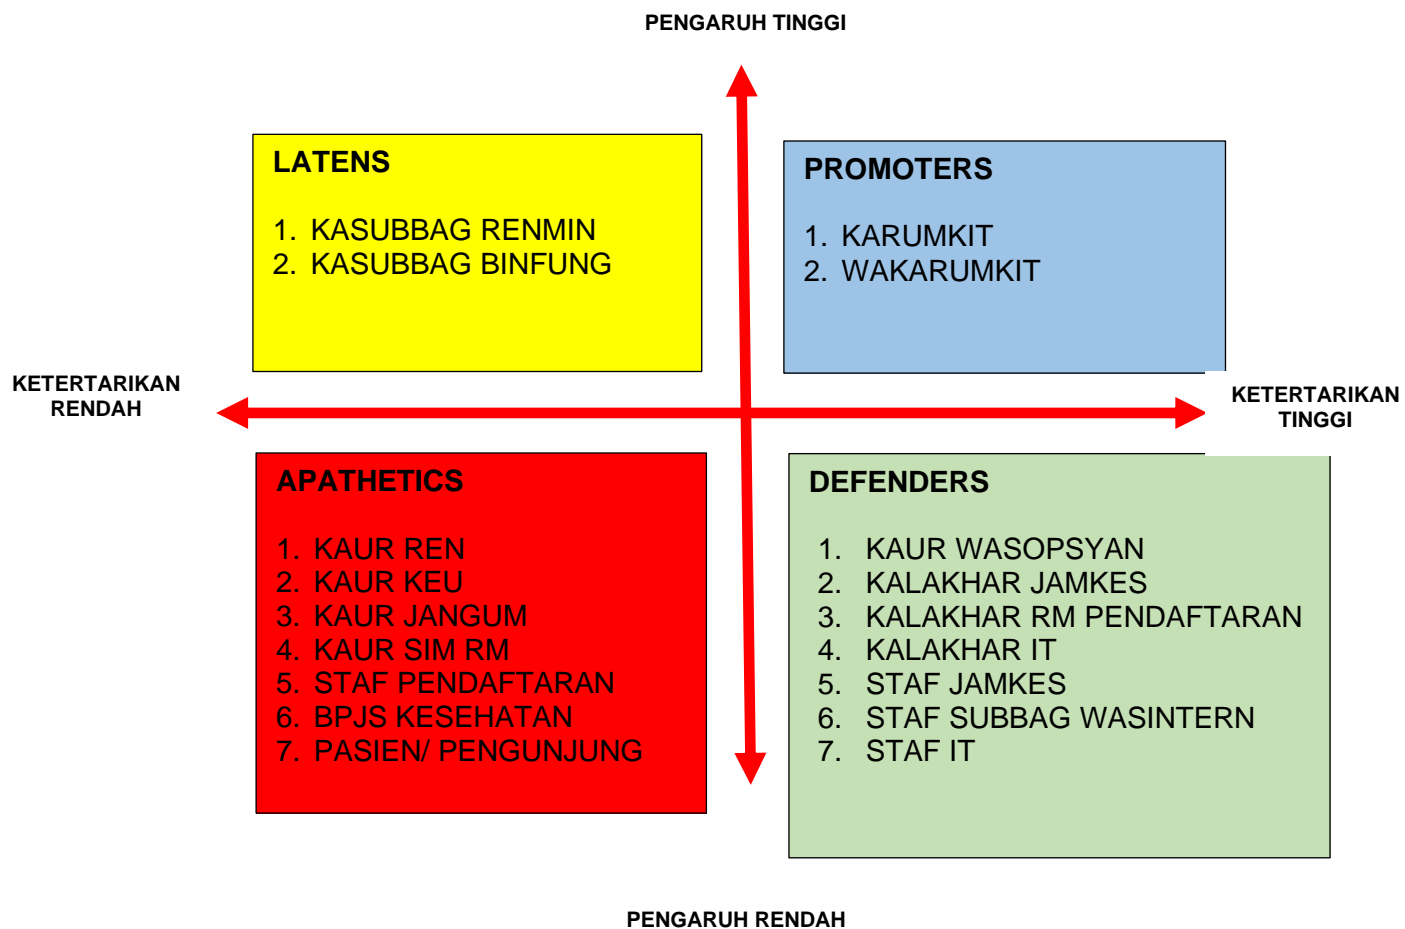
PENGARUH TINGGI

LATENS

1. KASUBBAG RENMIN
2. KASUBBAG BINFUNG

PROMOTERS

1. KARUMKIT
2. WAKARUMKIT

KETERTARIKAN RENDAH

KETERTARIKAN TINGGI

APATHETICS

1. KAUR REN
2. KAUR KEU
3. KAUR JANGUM
4. KAUR SIM RM
5. STAF PENDAFTARAN
6. BPJS KESEHATAN
7. PASIEN/ PENGUNJUNG

DEFENDERS

1. KAUR WASOPSYAN
2. KALAKHAR JAMKES
3. KALAKHAR RM PENDAFTARAN
4. KALAKHAR IT
5. STAF JAMKES
6. STAF SUBBAG WASINTERN
7. STAF IT

PENGARUH RENDAH